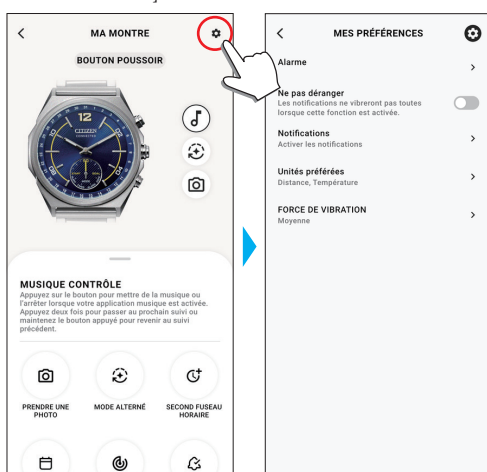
MA MONTRE

BOUTON POUSSOIR

CITIZEN

MUSIQUE CONTRÔLE

Appuyez sur le bouton pour mettre de la musique ou l'arrêter lorsque votre application musique est activée. Appuyez deux fois pour passer au prochain suivi ou maintenez le bouton appuyé pour revenir au suivi précédent.

PRENDRE UNE PHOTO

MODE ALTERNÉ

SECOND FUSEAU HORAIRE

MES PRÉFÉRENCES

Alarme

Ne pas déranger
Les notifications ne vibreront pas toutes lorsque cette fonction est activée.

Notifications
Activer les notifications

Unités préférées
Distance, Température

FORCE DE VIBRATION
Moyenne